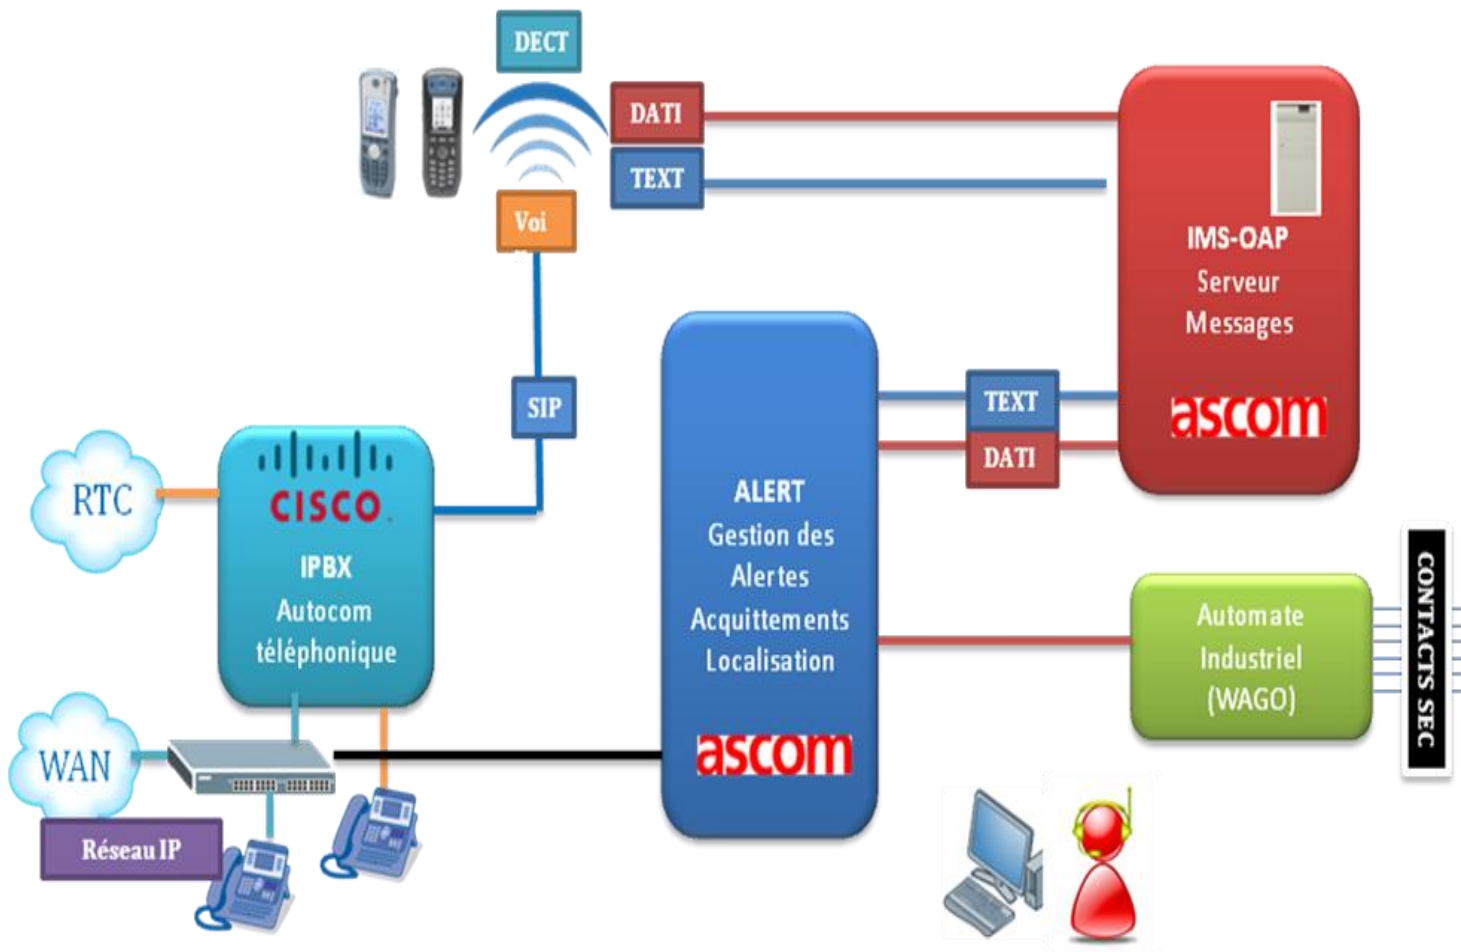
DECT

DATI

TEXT

Voi

IMS-OAP
Serveur
Messages

ascom

SIP

TEXT

DATI

RTC

CISCO

IPBX
Autocom
téléphonique

ALERT
Gestion des
Alertes
Acquittements
Localisation

ascom

Automate
Industriel
(WAGO)

CONTACTS SEC

WAN

Réseau IP